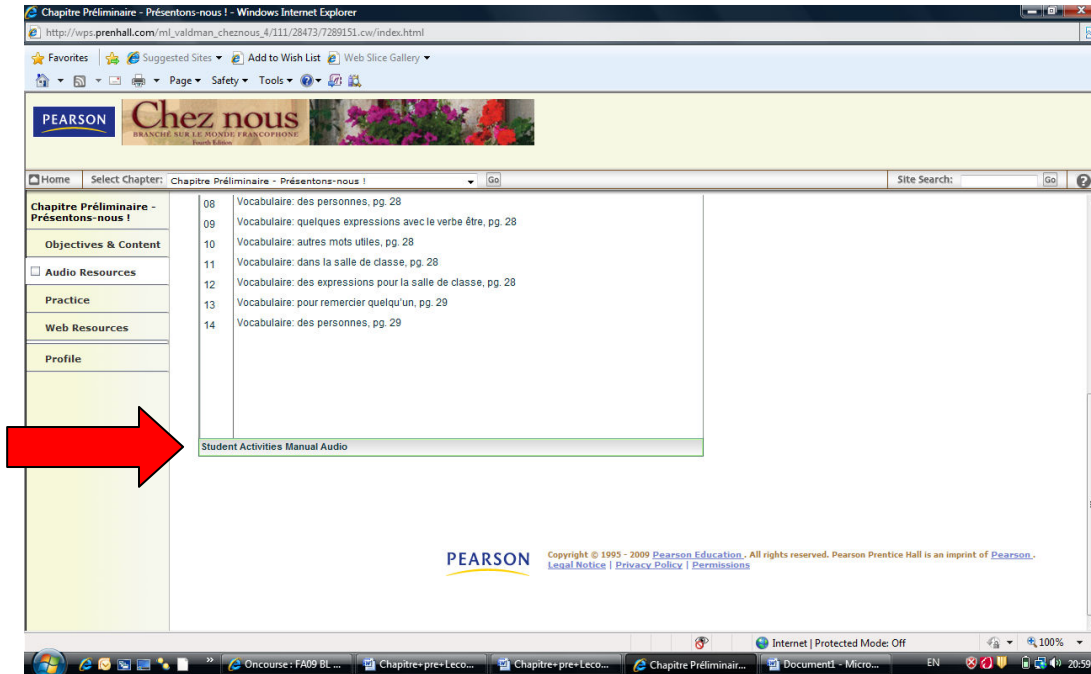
Chapitre Préliminaire - Présentons-nous ! - Windows Internet Explorer

http://wps.prenhall.com/ml_valdman_cheznous_4/111/28473/7289151.cw/index.html

Favorites | Suggested Sites | Add to Wish List | Web Slice Gallery

Page | Safety | Tools

PEARSON

Chez nous
BRANCHÉ SUR LE MONDE FRANCOPHONE
Fourth Edition

Home | Select Chapter: Chapitre Préliminaire - Présentons-nous ! | Go | Site Search: | Go

Chapitre Préliminaire - Présentons-nous !

Objectives & Content

Audio Resources

Practice

Web Resources

Profile

| | |
|---|---|
| 08 | Vocabulaire: des personnes, pg. 28 |
| 09 | Vocabulaire: quelques expressions avec le verbe être, pg. 28 |
| 10 | Vocabulaire: autres mots utiles, pg. 28 |
| 11 | Vocabulaire: dans la salle de classe, pg. 28 |
| 12 | Vocabulaire: des expressions pour la salle de classe, pg. 28 |
| 13 | Vocabulaire: pour remercier quelqu'un, pg. 29 |
| 14 | Vocabulaire: des personnes, pg. 29 |

Student Activities Manual Audio

PEARSON

Copyright © 1995 - 2009 Pearson Education . All rights reserved. Pearson Prentice Hall is an imprint of Pearson .
Legal Notice | Privacy Policy | Permissions

Internet | Protected Mode: Off | 100%

Oncourse : FA09 BL ... | Chapitre+pre+Leco... | Chapitre+pre+Leco... | Chapitre Préliminair... | Document1 - Micro... | EN | 20:59